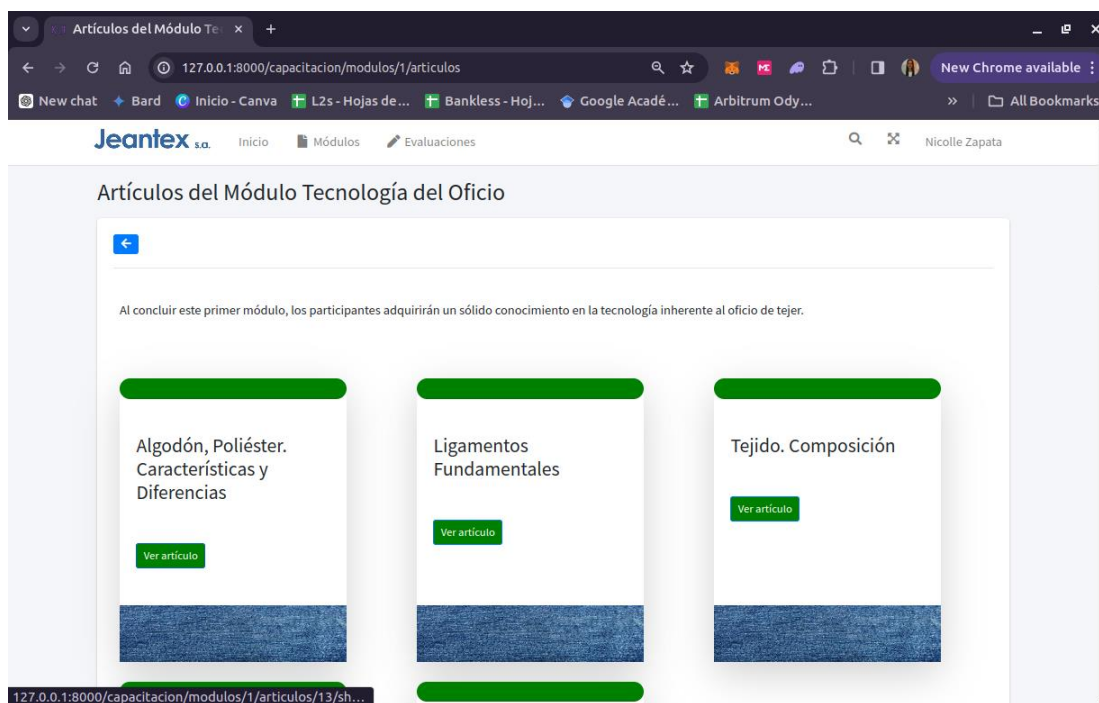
Artículos del Módulo Te ×
+

127.0.0.1:8000/capacitacion/modulos/1/articulos

New Chrome available

New chat  Bard  Inicio - Canva  L2s - Hojas de...  Bankless - Hoj...  Google Acadé...  Arbitrum Ody...  »  All Bookmarks

Jeantex s.a.  Inicio  Módulos  Evaluaciones  Nicolle Zapata

Artículos del Módulo Tecnología del Oficio

Al concluir este primer módulo, los participantes adquirirán un sólido conocimiento en la tecnología inherente al oficio de tejer.

Algodón, Poliéster. Características y Diferencias

Ver artículo

Ligamentos Fundamentales

Ver artículo

Tejido. Composición

Ver artículo

127.0.0.1:8000/capacitacion/modulos/1/articulos/13/sh...